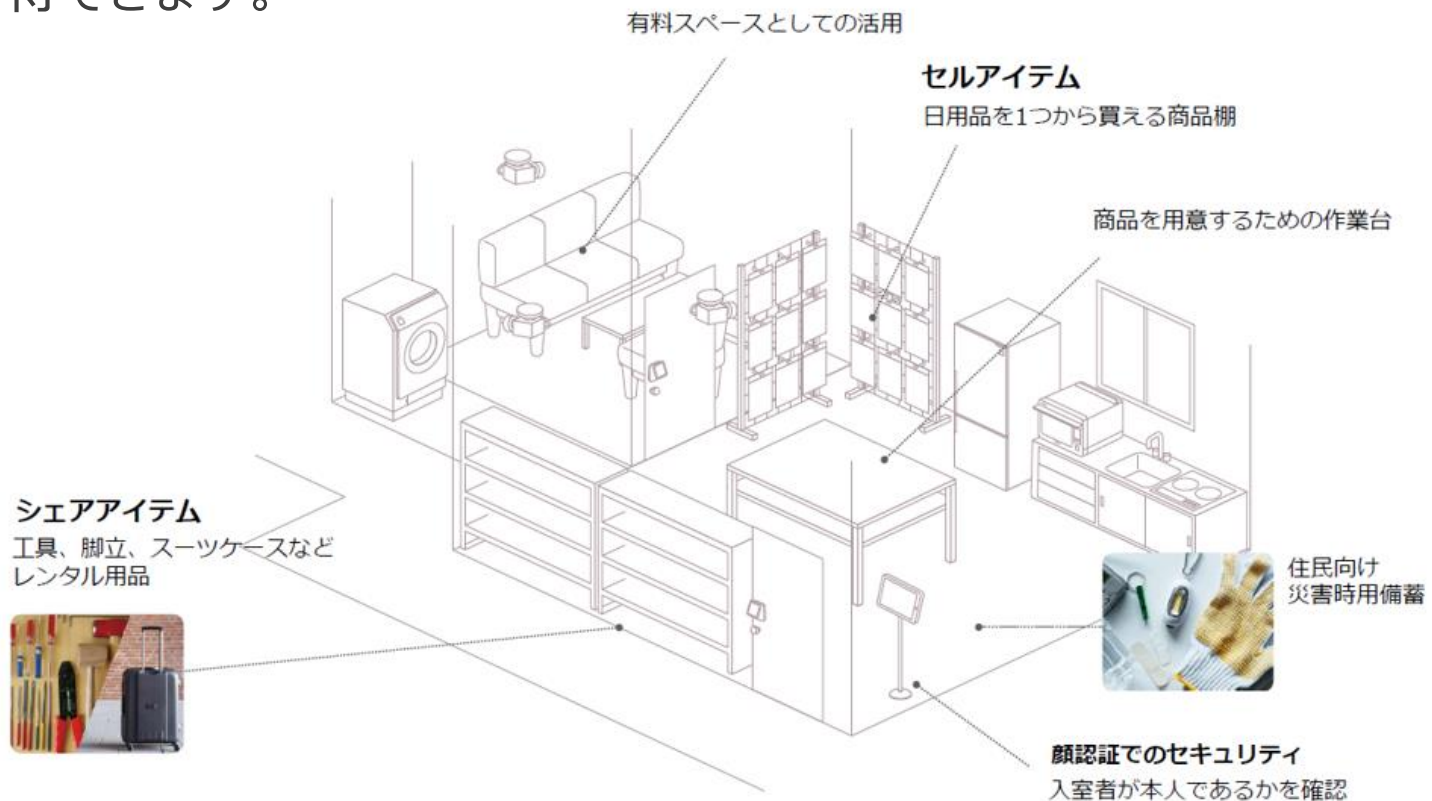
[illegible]

有料スペースとしての活用

セルアイテム
日用品を1つから買える商品棚

商品を用意するための作業台

シェアアイテム
工具、脚立、スーツケースなど
レンタル用品

住民向け
災害時用備蓄

顔認証でのセキュリティ
入室者が本人であるかを確認